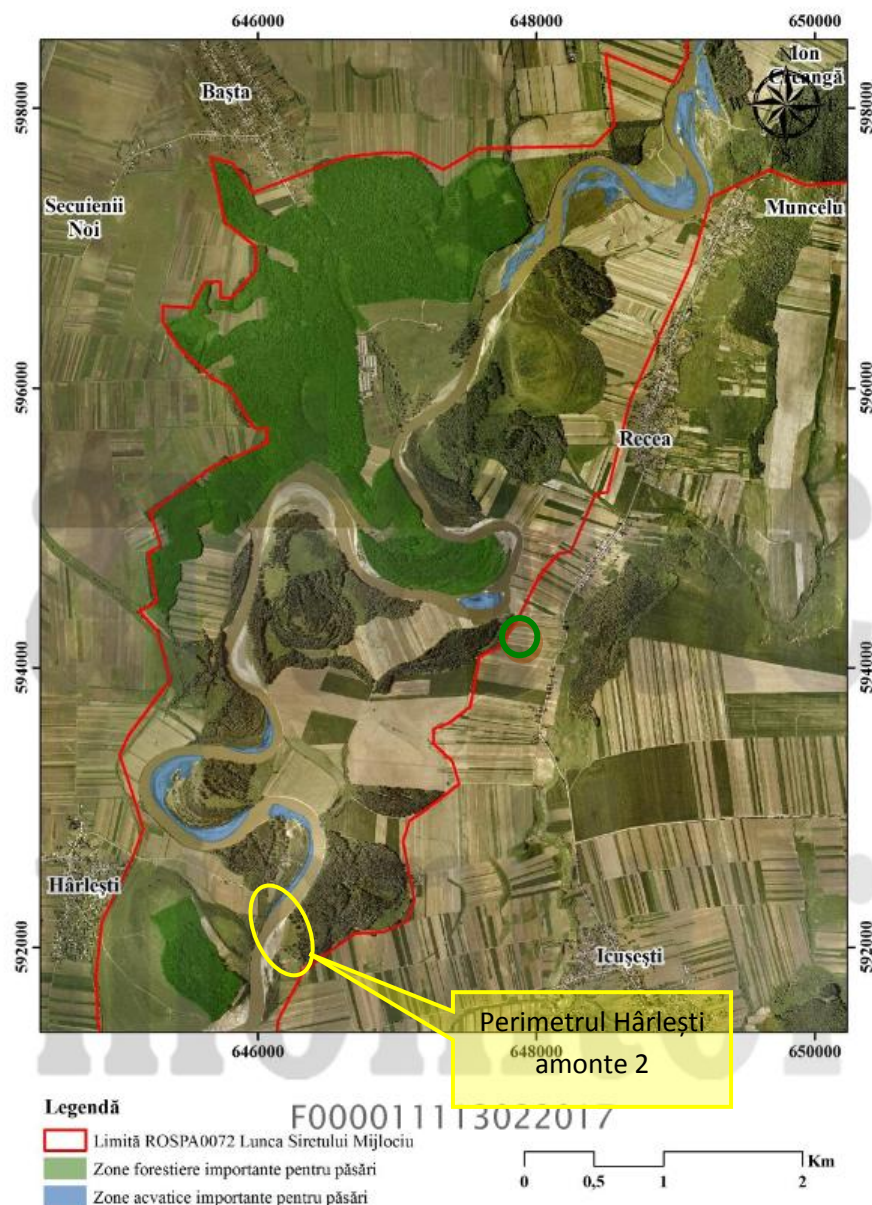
646000
648000
650000
598000
596000
594000
592000
598000
596000
594000
592000

Ion Creangă
Bașta
Secuienii Noi
Muncelu
Recea
Hârlești
Icușești

Perimetrul Hârlești amonte 2

646000
648000
650000

Legendă
F000011113022017
Limită ROSPA0072 Lunca Siretului Mijlociu
Zone forestiere importante pentru păsări
Zone acvatice importante pentru păsări

0 0,5 1 2 Km